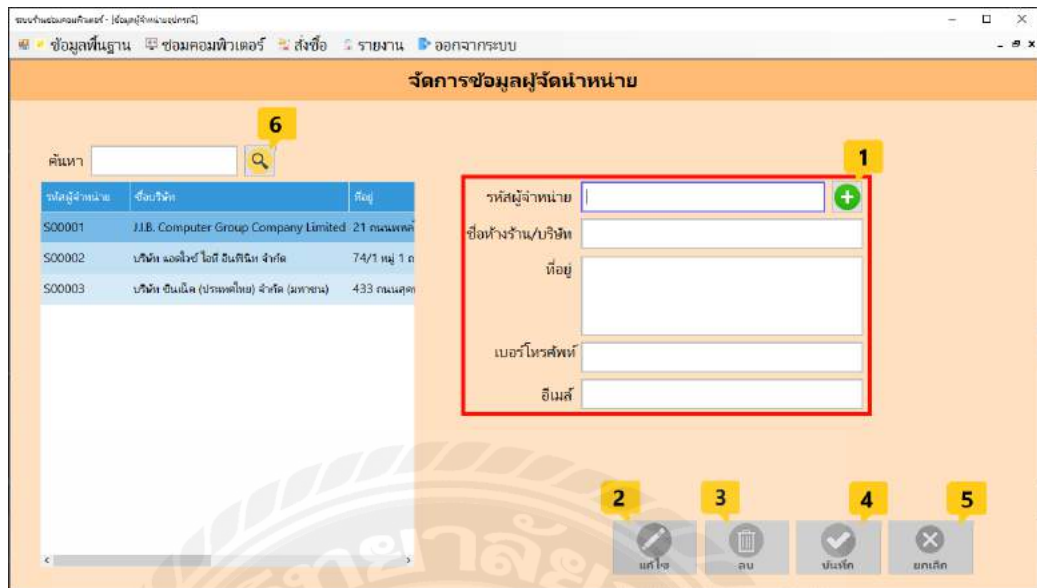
ระบบร้านซ่อมคอมพิวเตอร์ - [ข้อมูลผู้จำหน่ายอุปกรณ์]

ข้อมูลพื้นฐาน ซ่อมคอมพิวเตอร์ สั่งซื้อ รายงาน ออกจากระบบ

จัดการข้อมูลผู้จัดจำหน่าย

6

ค้นหา

| รหัสผู้จำหน่าย | ชื่อบริษัท | ที่อยู่ |
|---|---|---|
| S00001 | J.J.B. Computer Group Company Limited | 21 ถนนพหล |
| S00002 | บริษัท แอดไวซ์ ไอที อินฟินิท จำกัด | 74/1 หมู่ 1 ถ |
| S00003 | บริษัท อินเน็ต (ประเทศไทย) จำกัด (มหาชน) | 433 ถนนสุขา |

1

รหัสผู้จำหน่าย

ชื่อห้างร้าน/บริษัท

ที่อยู่

เบอร์โทรศัพท์

อีเมล์

2 3 4 5

แก้ไข ลบ บันทึก ยกเลิก